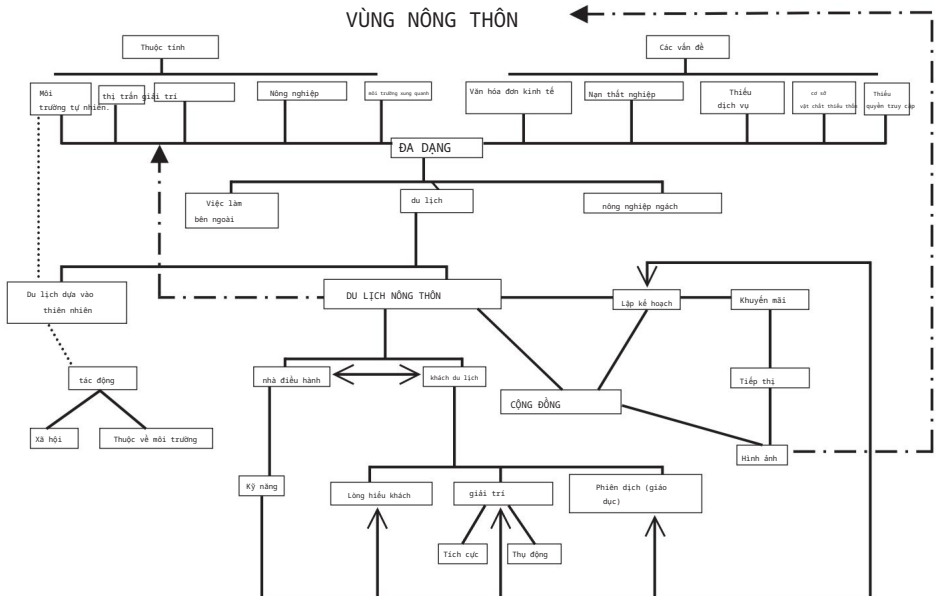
VÙNG NÔNG THÔN

Thuộc tính

Các vấn đề

Môi trường tự nhiên.

thị trấn giải trí

Nông nghiệp

môi trường xung quanh

Văn hóa đơn kinh tế

Nạn thất nghiệp

Thiếu dịch vụ

cơ sở vật chất thiếu thốn

Thiếu quyền truy cập

ĐA DẠNG

Việc làm bên ngoài

du lịch

nông nghiệp ngách

Du lịch dựa vào thiên nhiên

DU LỊCH NÔNG THÔN

Lập kế hoạch

Khuyến mãi

tác động

nhà điều hành

khách du lịch

Tiếp thị

CỘNG ĐỒNG

Xã hội

Thuộc về môi trường

Hình ảnh

Kỹ năng

Lòng hiếu khách

giải trí

Phiên dịch (giáo dục)

Tích cực

Thụ động